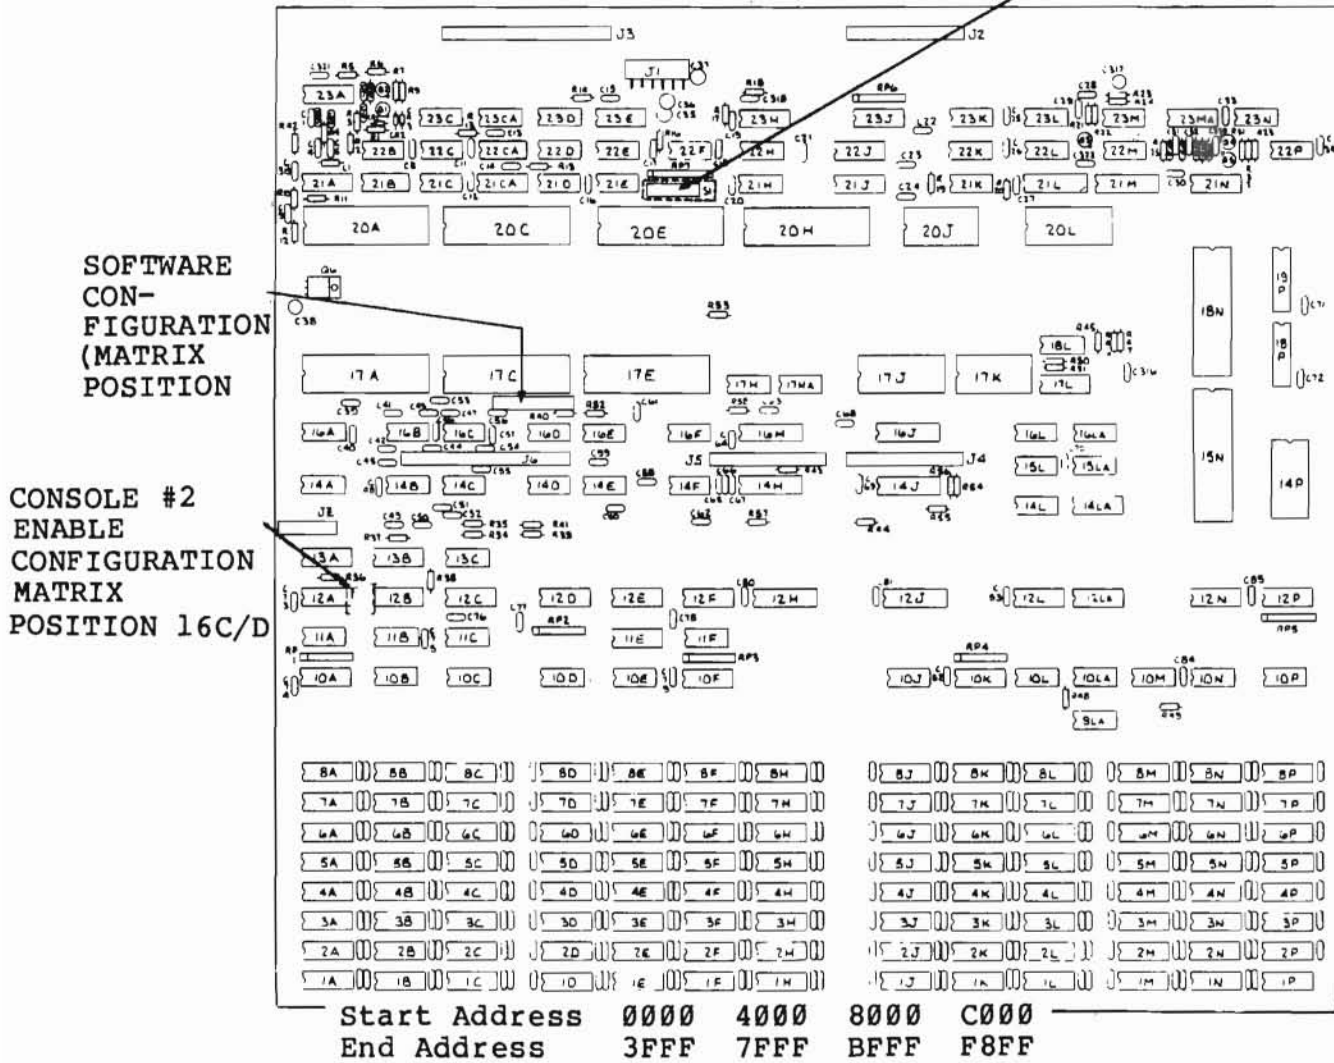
SOFTWARE CONFIGURATION (MATRIX POSITION

CONSOLE #2 ENABLE CONFIGURATION MATRIX POSITION 16C/D

J3
J2
J1
23A
23C
23CA
23D
23E
23H
23J
23K
23L
23M
23MA
23N
22B
22C
22CA
22D
22E
22F
22H
22J
22K
22L
22M
22P
21A
21B
21C
21CA
21D
21E
S1
21H
21J
21K
21L
21M
21N
20A
20C
20E
20H
20J
20L
18N
19P
18P
18L
17L
17A
17C
17E
17H
17HA
17J
17K
16A
16B
16C
16D
16E
16F
16H
16J
16L
16LA
15L
15LA
15N
14P
J6
J5
J4
14A
14B
14C
14D
14E
14F
14H
14J
14L
14LA
J8
13A
13B
13C
12A
12B
12C
12D
12E
12F
12H
12J
12L
12LA
12N
12P
11A
11B
11C
11E
11F
10A
10B
10C
10D
10E
10F
10J
10K
10L
10LA
10M
10N
10P
9LA
8A
8B
8C
8D
8E
8F
8H
8J
8K
8L
8M
8N
8P
7A
7B
7C
7D
7E
7F
7H
7J
7K
7L
7M
7N
7P
6A
6B
6C
6D
6E
6F
6H
6J
6K
6L
6M
6N
6P
5A
5B
5C
5D
5E
5F
5H
5J
5K
5L
5M
5N
5P
4A
4B
4C
4D
4E
4F
4H
4J
4K
4L
4M
4N
4P
3A
3B
3C
3D
3E
3F
3H
3J
3K
3L
3M
3N
3P
2A
2B
2C
2D
2E
2F
2H
2J
2K
2L
2M
2N
2P
1A
1B
1C
1D
1E
1F
1H
1J
1K
1L
1M
1N
1P

| Start Address | 0000 | 4000 | 8000 | C000 |
|---|---|---|---|---|
| End Address | 3FFF | 7FFF | BFFF | F8FF |